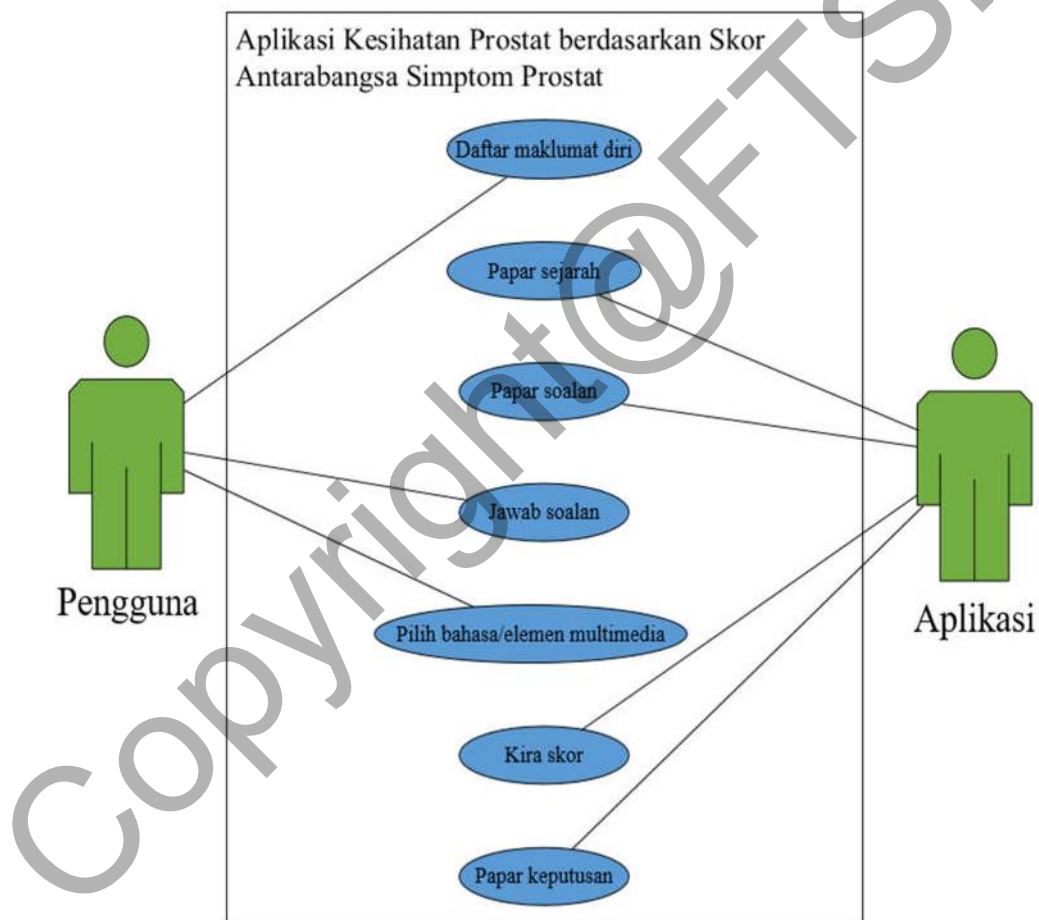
Aplikasi Kesihatan Prostat berdasarkan Skor Antarabangsa Simptom Prostat

Daftar maklumat diri

Papar sejarah

Papar soalan

Jawab soalan

Pilih bahasa/elemen multimedia

Kira skor

Papar keputusan

Pengguna

Aplikasi

Copyright@FTSM